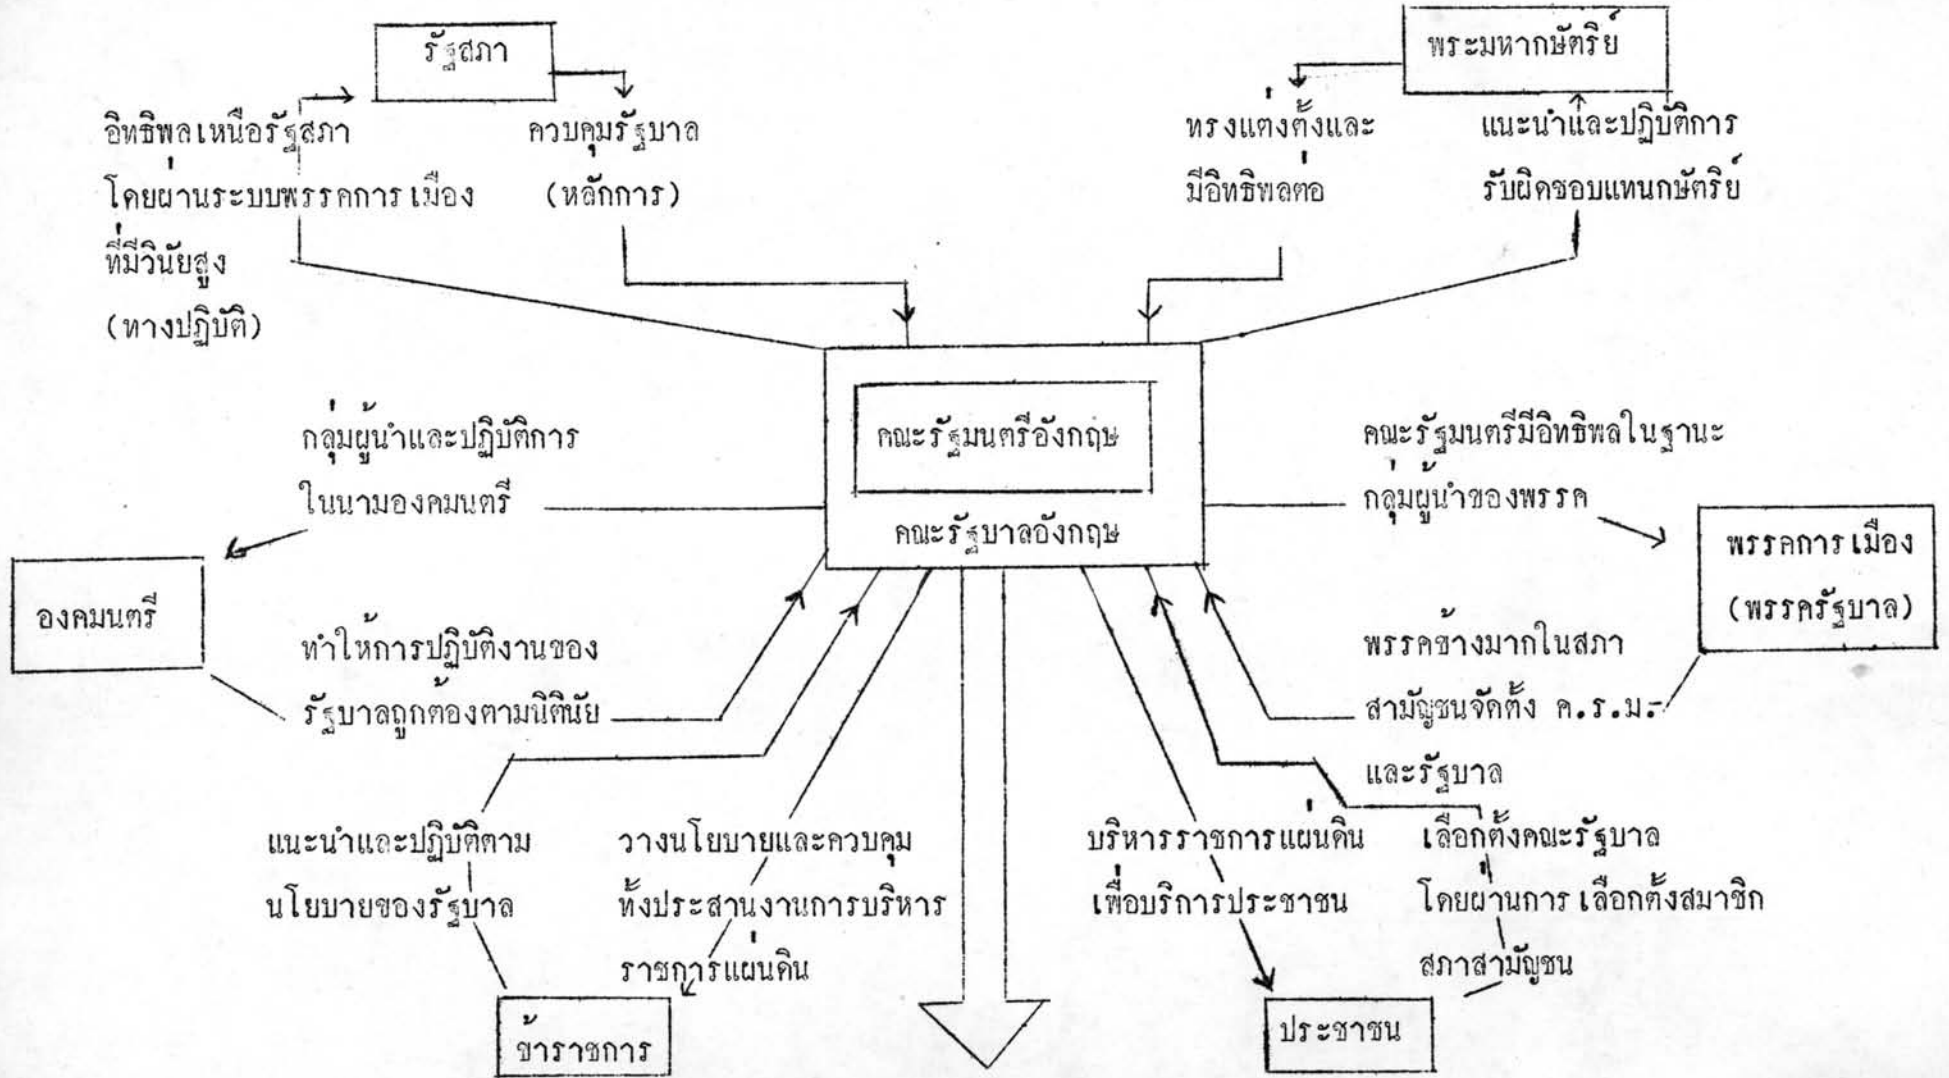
รัฐสภา

พระมหากษัตริย์

อิทธิพลเหนือรัฐสภา โดยผ่านระบบพรรคการเมือง ที่มีวินัยสูง (ทางปฏิบัติ)

ควบคุมรัฐบาล (หลักการ)

ทรงแต่งตั้งและมีอิทธิพลต่อ

แนะนำและปฏิบัติการ รับผิดชอบแทนกษัตริย์

คณะรัฐมนตรีอังกฤษ

คณะรัฐบาลอังกฤษ

กลุ่มผู้นำและปฏิบัติการ ในนามองคมนตรี

คณะรัฐมนตรีมีอิทธิพลในฐานะ กลุ่มผู้นำของพรรค

องคมนตรี

พรรคการเมือง (พรรครัฐบาล)

ทำให้การปฏิบัติงานของ รัฐบาลถูกต้องตามนิตินัย

พรรคข้างมากในสภา สามัญชนจัดตั้ง ค.ร.ม. และรัฐบาล

แนะนำและปฏิบัติตาม นโยบายของรัฐบาล

วางนโยบายและควบคุม ทั้งประสานงานการบริหาร ราชการแผ่นดิน

บริหารราชการแผ่นดิน เพื่อบริการประชาชน

เลือกตั้งคณะรัฐบาล โดยผ่านการเลือกตั้งสมาชิก สภาสามัญชน

ข้าราชการ

ประชาชน